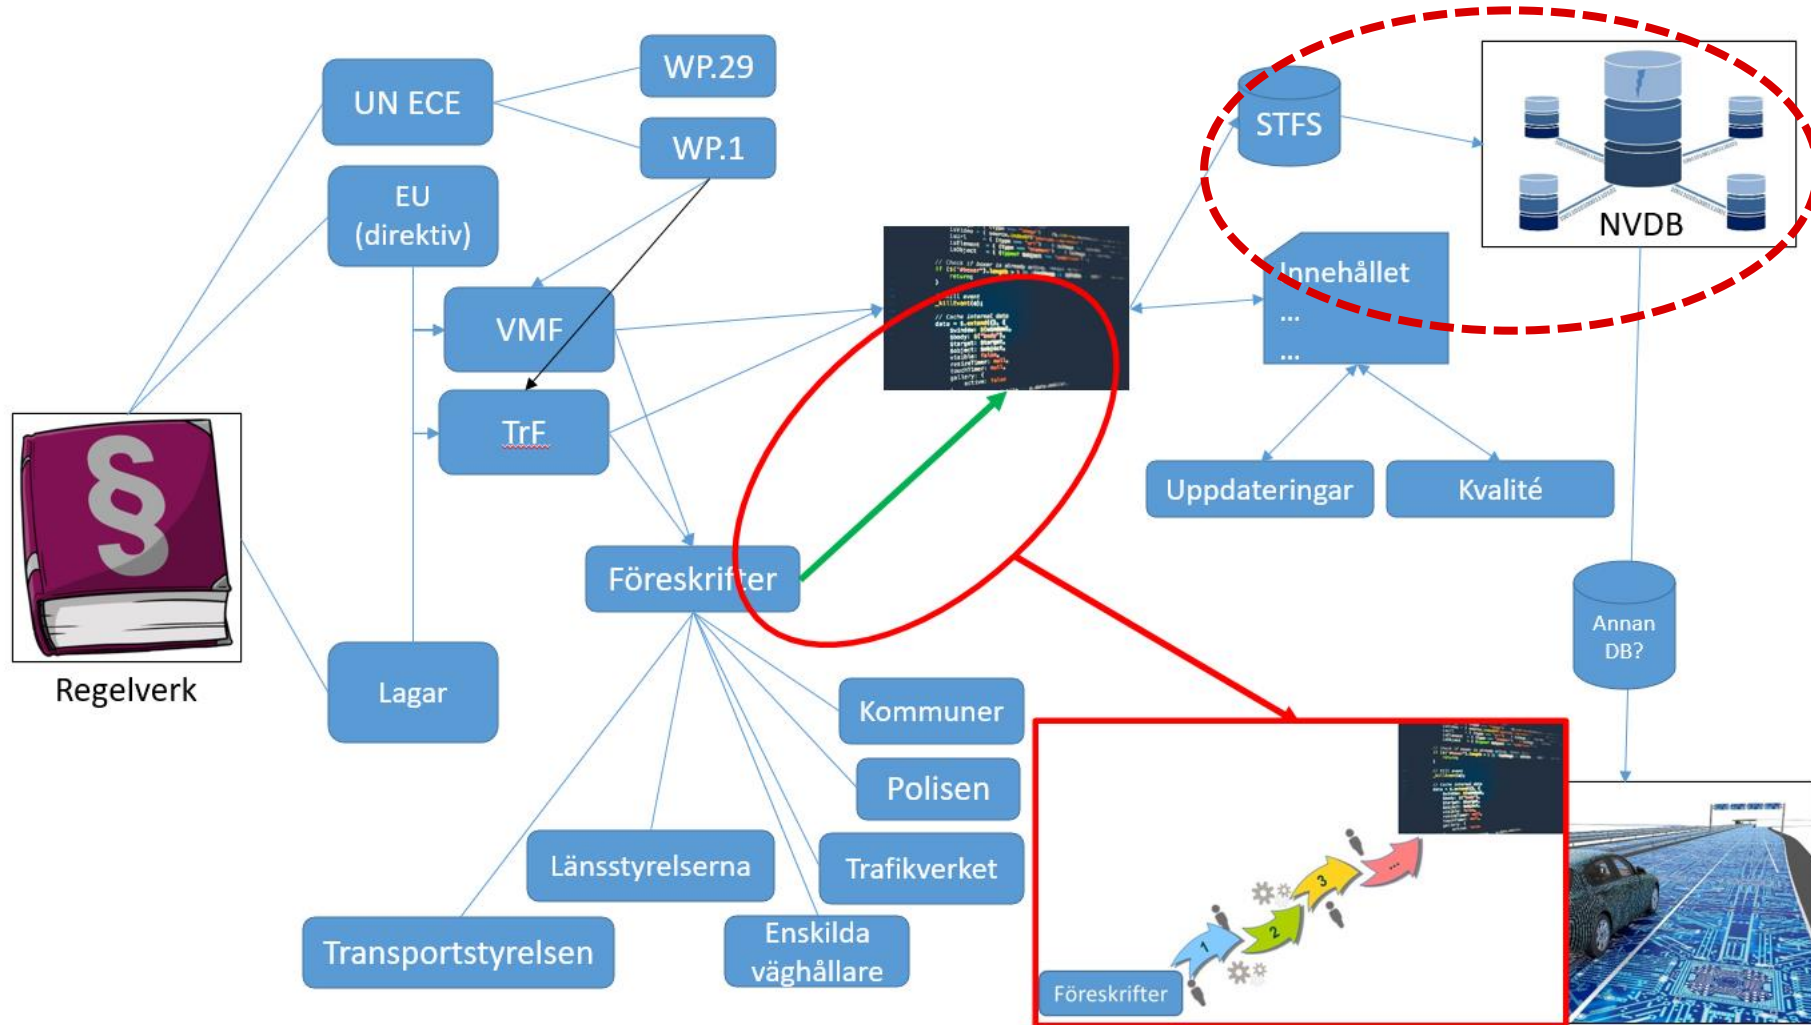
UN ECE

WP.29

WP.1

EU (direktiv)

VMF

TrF

Föreskrifter

Lagar

§

Regelverk

STFS

NVDB

Innehållet
...
...

Uppdateringar

Kvalité

Annan DB?

Kommuner

Polisen

Trafikverket

Länsstyrelserna

Enskilda väghållare

Transportstyrelsen

Föreskrifter

1

2

3

...